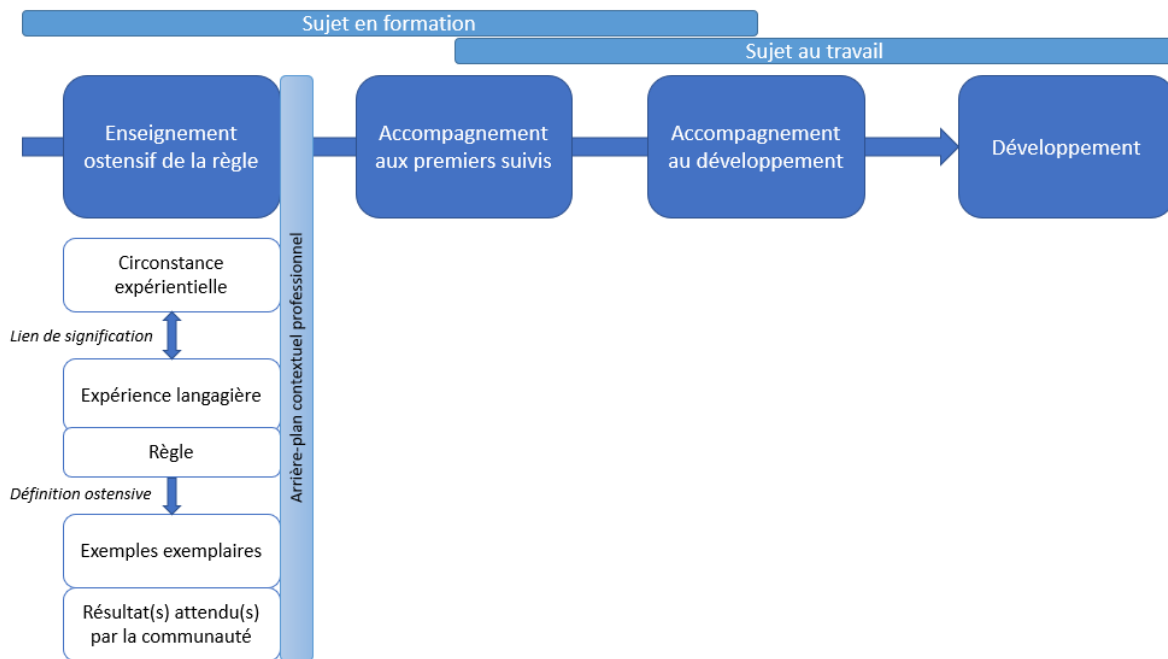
Sujet en formation

Sujet au travail

Enseignement ostensif de la règle

Arrière-plan contextuel professionnel

Accompagnement aux premiers suivis

Accompagnement au développement

Développement

Circonstance expérientielle

Lien de signification

Expérience langagière

Règle

Définition ostensive

Exemples exemplaires

Résultat(s) attendu(s) par la communauté